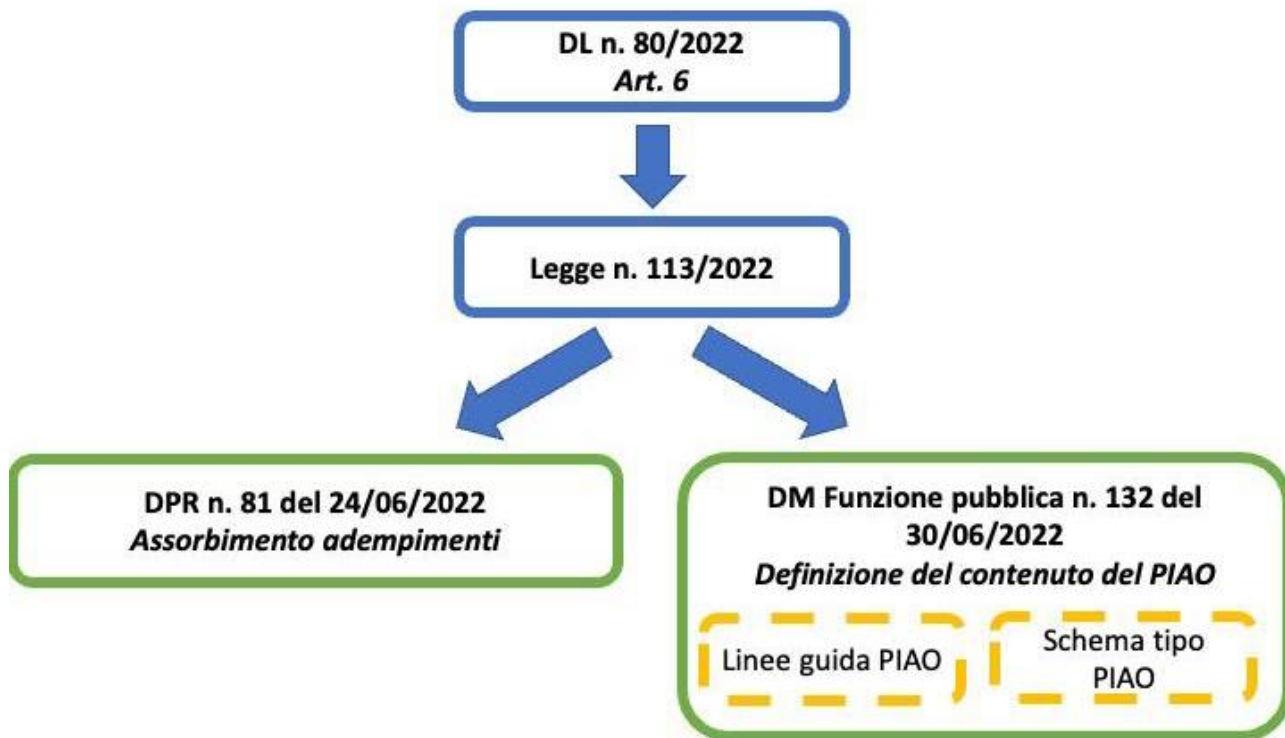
DL n. 80/2022
Art. 6

Legge n. 113/2022

DPR n. 81 del 24/06/2022
Assorbimento adempimenti

DM Funzione pubblica n. 132 del 30/06/2022
Definizione del contenuto del PIAO

Linee guida PIAO

Schema tipo PIAO